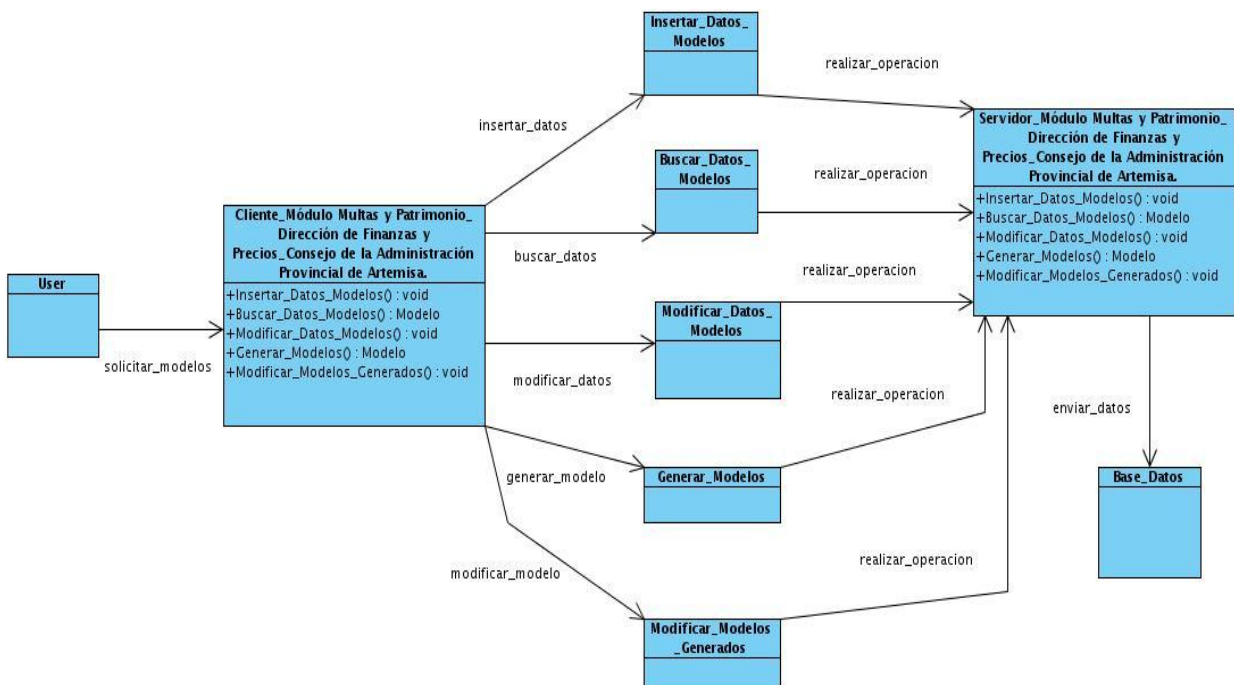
User

solicitar_modelos

Cliente_Módulo Multas y Patrimonio_ Dirección de Finanzas y Precios_Consejo de la Administración Provincial de Artemisa.

+Insertar_Datos_Modelos() : void
+Buscar_Datos_Modelos() : Modelo
+Modificar_Datos_Modelos() : void
+Generar_Modelos() : Modelo
+Modificar_Modelos_Generados() : void

insertar_datos

buscar_datos

modificar_datos

generar_modelo

modificar_modelo

Insertar_Datos_ Modelos

Buscar_Datos_ Modelos

Modificar_Datos_ Modelos

Generar_Modelos

Modificar_Modelos _Generados

realizar_operacion

realizar_operacion

realizar_operacion

realizar_operacion

realizar_operacion

Servidor_Módulo Multas y Patrimonio_ Dirección de Finanzas y Precios_Consejo de la Administración Provincial de Artemisa.

+Insertar_Datos_Modelos() : void
+Buscar_Datos_Modelos() : Modelo
+Modificar_Datos_Modelos() : void
+Generar_Modelos() : Modelo
+Modificar_Modelos_Generados() : void

enviar_datos

Base_Datos